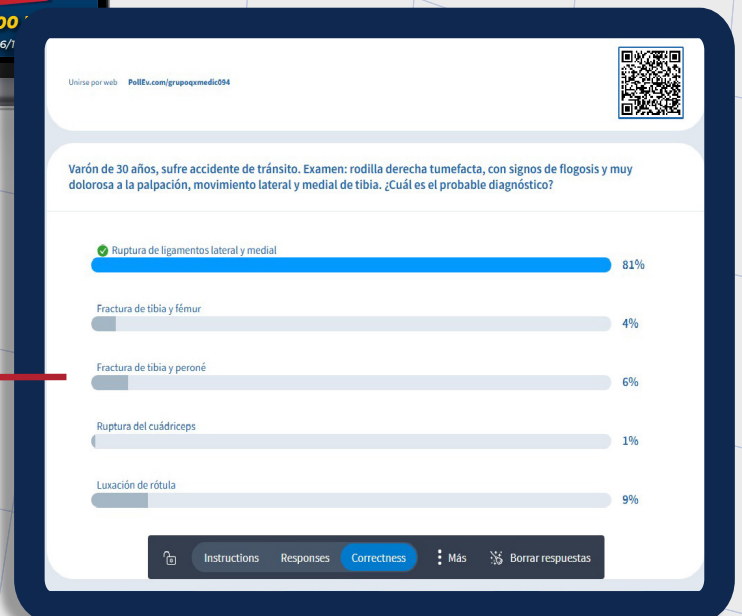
Unirse por web PollEv.com/grupoqxmedic094

Varón de 30 años, sufre accidente de tránsito. Examen: rodilla derecha tumefacta, con signos de flogosis y muy dolorosa a la palpación, movimiento lateral y medial de tibia. ¿Cuál es el probable diagnóstico?

Ruptura de ligamentos lateral y medial 81%

Fractura de tibia y fémur 4%

Fractura de tibia y peroné 6%

Ruptura del cuádriceps 1%

Luxación de rótula 9%

Instructions Responses Correctness Más Borrar respuestas